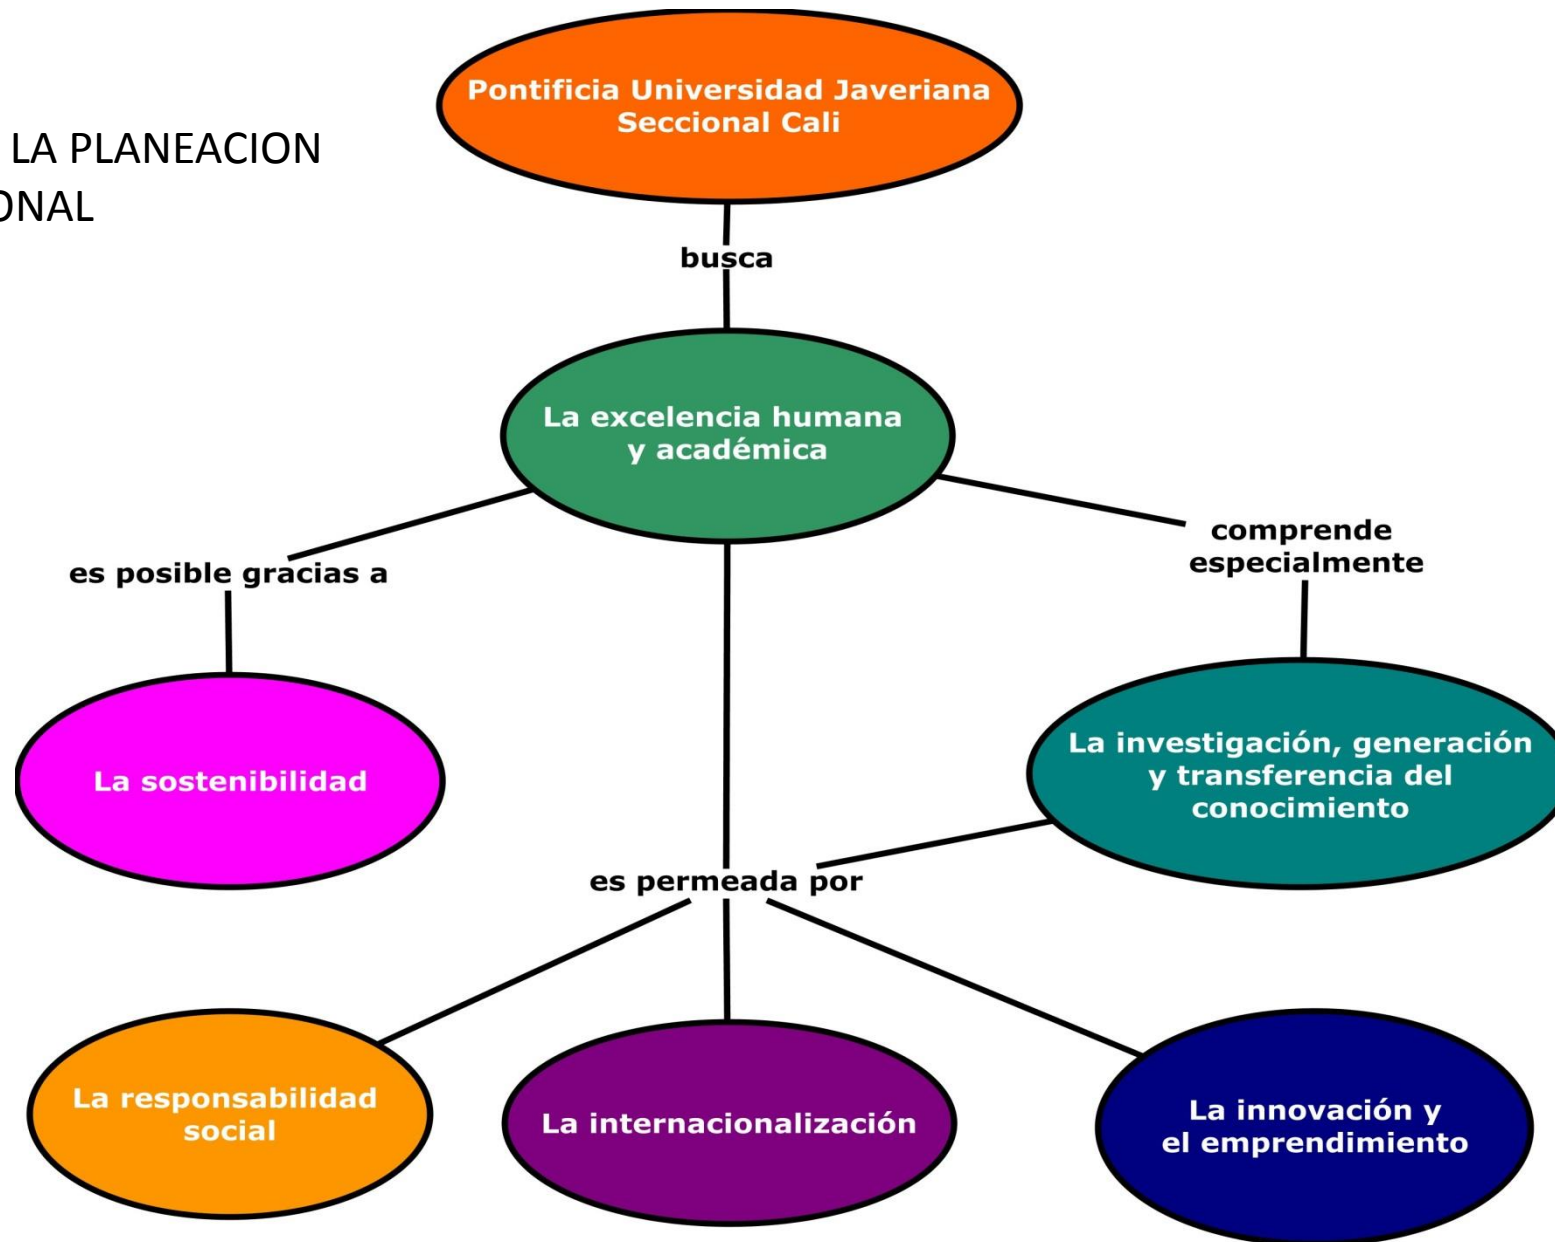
LA PLANEACION
ONAL

Pontificia Universidad Javeriana Seccional Cali

busca

La excelencia humana y académica

es posible gracias a

comprende especialmente

La sostenibilidad

La investigación, generación y transferencia del conocimiento

es permeada por

La responsabilidad social

La internacionalización

La innovación y el emprendimiento